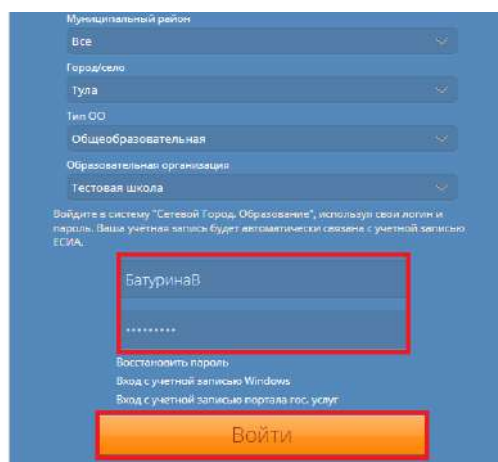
Муниципальный район

Все

Город/село

Тула

Тип ОО

Общеобразовательная

Образовательная организация

Тестовая школа

Войдите в систему "Сетевой Город. Образование", используя свой логин и пароль. Ваша учетная запись будет автоматически связана с учетной записью ЕСИА.

БатуринаВ

•••••••••

Восстановить пароль

Вход с учетной записью Windows

Вход с учетной записью портала гос. услуг

Войти